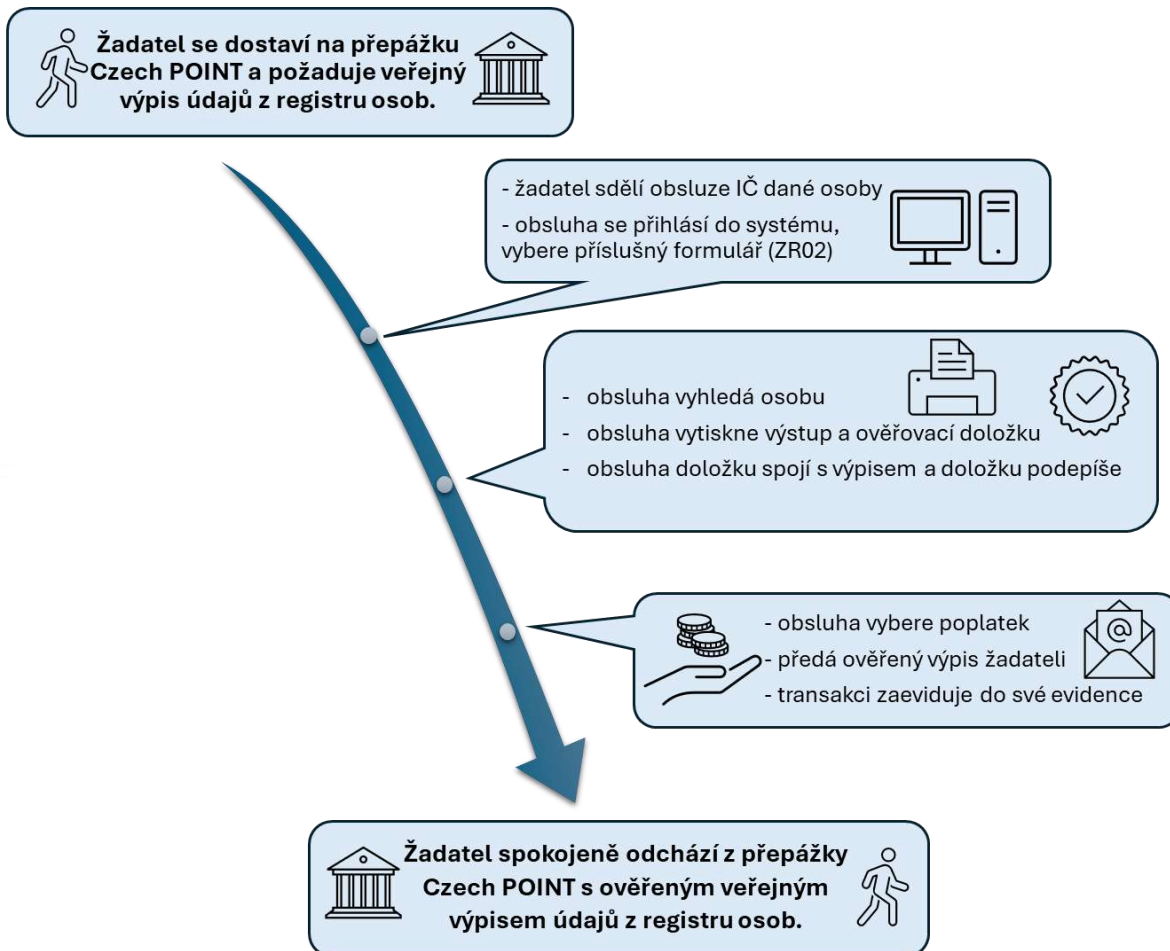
Žadatel se dostaví na přepážku Czech POINT a požaduje veřejný výpis údajů z registru osob.

- žadatel sdělí obsluze IČ dané osoby
- obsluha se přihlásí do systému, vybere příslušný formulář (ZR02)

- obsluha vyhledá osobu
- obsluha vytiskne výstup a ověřovací doložku
- obsluha doložku spojí s výpisem a doložku podepíše

- obsluha vybere poplatek
- předá ověřený výpis žadateli
- transakci zaeviduje do své evidence

Žadatel spokojeně odchází z přepážky Czech POINT s ověřeným veřejným výpisem údajů z registru osob.